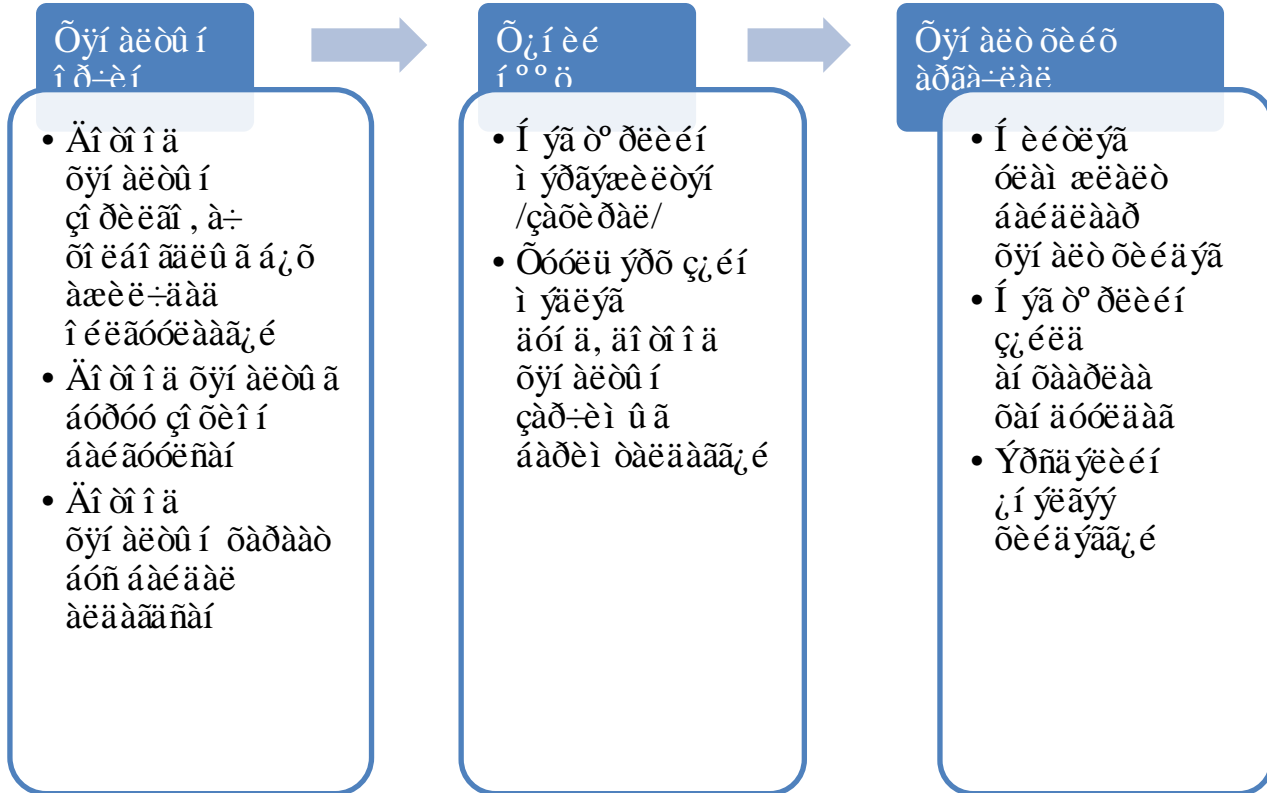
Õÿí àëòûí î ð÷èí

• Äî òî ä õÿí àëòûí çî ðèëãî , à÷ õî ëáî ãäëû ã á¿õ àæèë÷äàä î éëãóóëààã¿é
• Äî òî ä õÿí àëòûí ã áóðóó çî õèî í áàé ãóóëñàí
• Äî òî ä õÿí àëòûí õàðààò áóñ áàéäàë àëäààãñàí

Õ¿í èé í º ö

• Í ýã òº ðëèéí ì ýðãýæèëòýí /çàõèðàë/
• Õóóëü ýðõ ç¿éí ì ýäëýã äóí ä, äî òî ä õÿí àëòûí çàð÷èì ûã áàðèì òàëäààã¿é

Õÿí àëò õèéõ àðãà÷ëàë

• Í èéòëýã óëàì æëàëò áàéãóóëààð õÿí àëò õèéäýã
• Í ýã òº ðëèéí ç¿éëä àí õààðëàà õàí äóóëààã
• Ýðñäýëèéí ¿í ýëãýý õèéäýã¿é